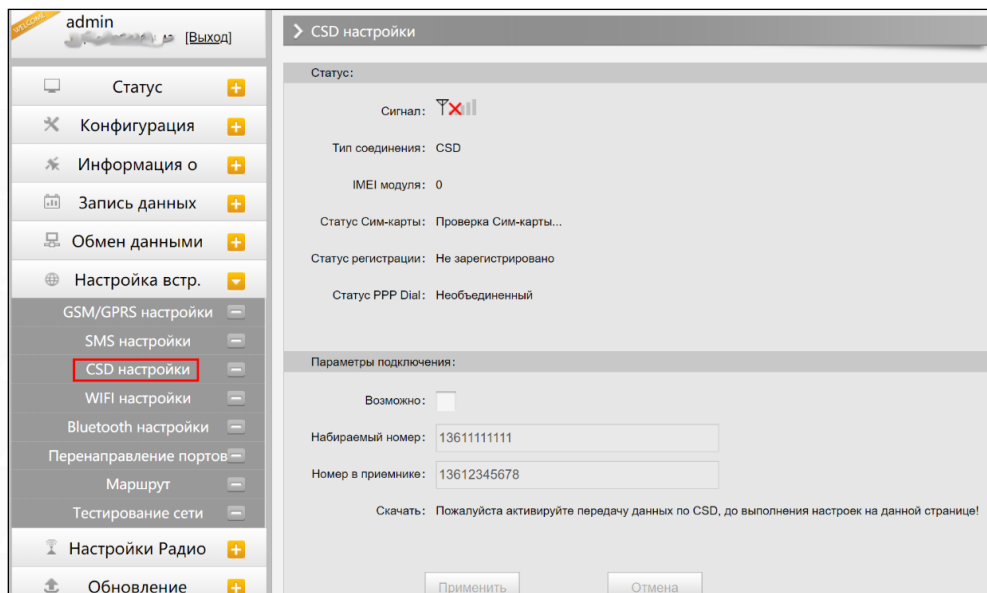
WELCOME admin
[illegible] [Выход]

Статус
Конфигурация
Информация о
Запись данных
Обмен данными
Настройка встр.
GSM/GPRS настройки
SMS настройки
CSD настройки
WIFI настройки
Bluetooth настройки
Перенаправление портов
Маршрут
Тестирование сети
Настройки Радио
Обновление

CSD настройки

Статус:

Сигнал:

Тип соединения: CSD

IMEI модуля: 0

Статус Сим-карты: Проверка Сим-карты...

Статус регистрации: Не зарегистрировано

Статус PPP Dial: Необъединенный

Параметры подключения:

Возможно:

Набираемый номер: 13611111111

Номер в приемнике: 13612345678

Скачать: Пожалуйста активируйте передачу данных по CSD, до выполнения настроек на данной странице!

Применить

Отмена